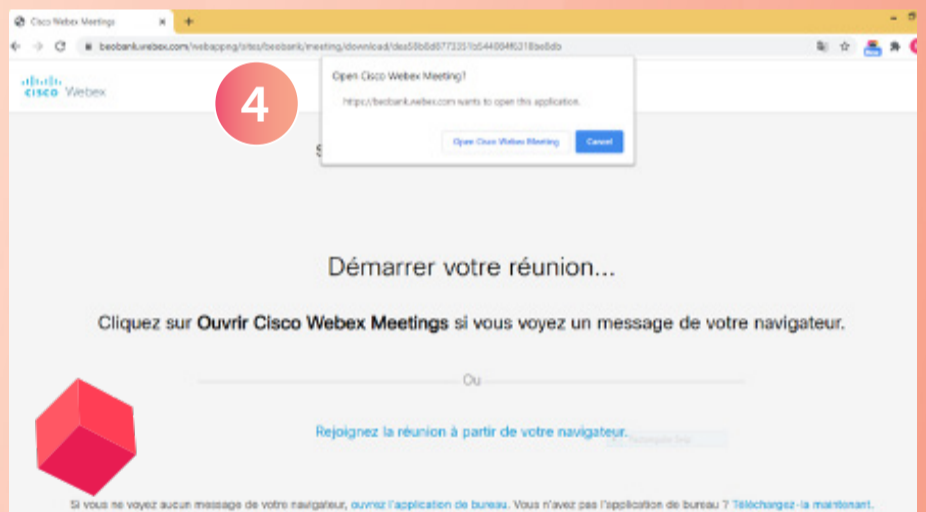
Cisco Webex Meetings

beobank.webex.com/webappng/sites/beobank/meeting/download/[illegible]

cisco Webex

4

Open Cisco Webex Meeting?

https://beobank.webex.com wants to open this application.

Open Cisco Webex Meeting

Cancel

S

Démarrer votre réunion...

Cliquez sur **Ouvrir Cisco Webex Meetings** si vous voyez un message de votre navigateur.

Ou

Rejoignez la réunion à partir de votre navigateur.

Si vous ne voyez aucun message de votre navigateur, ouvrez l'application de bureau. Vous n'avez pas l'application de bureau ? Téléchargez-la maintenant.